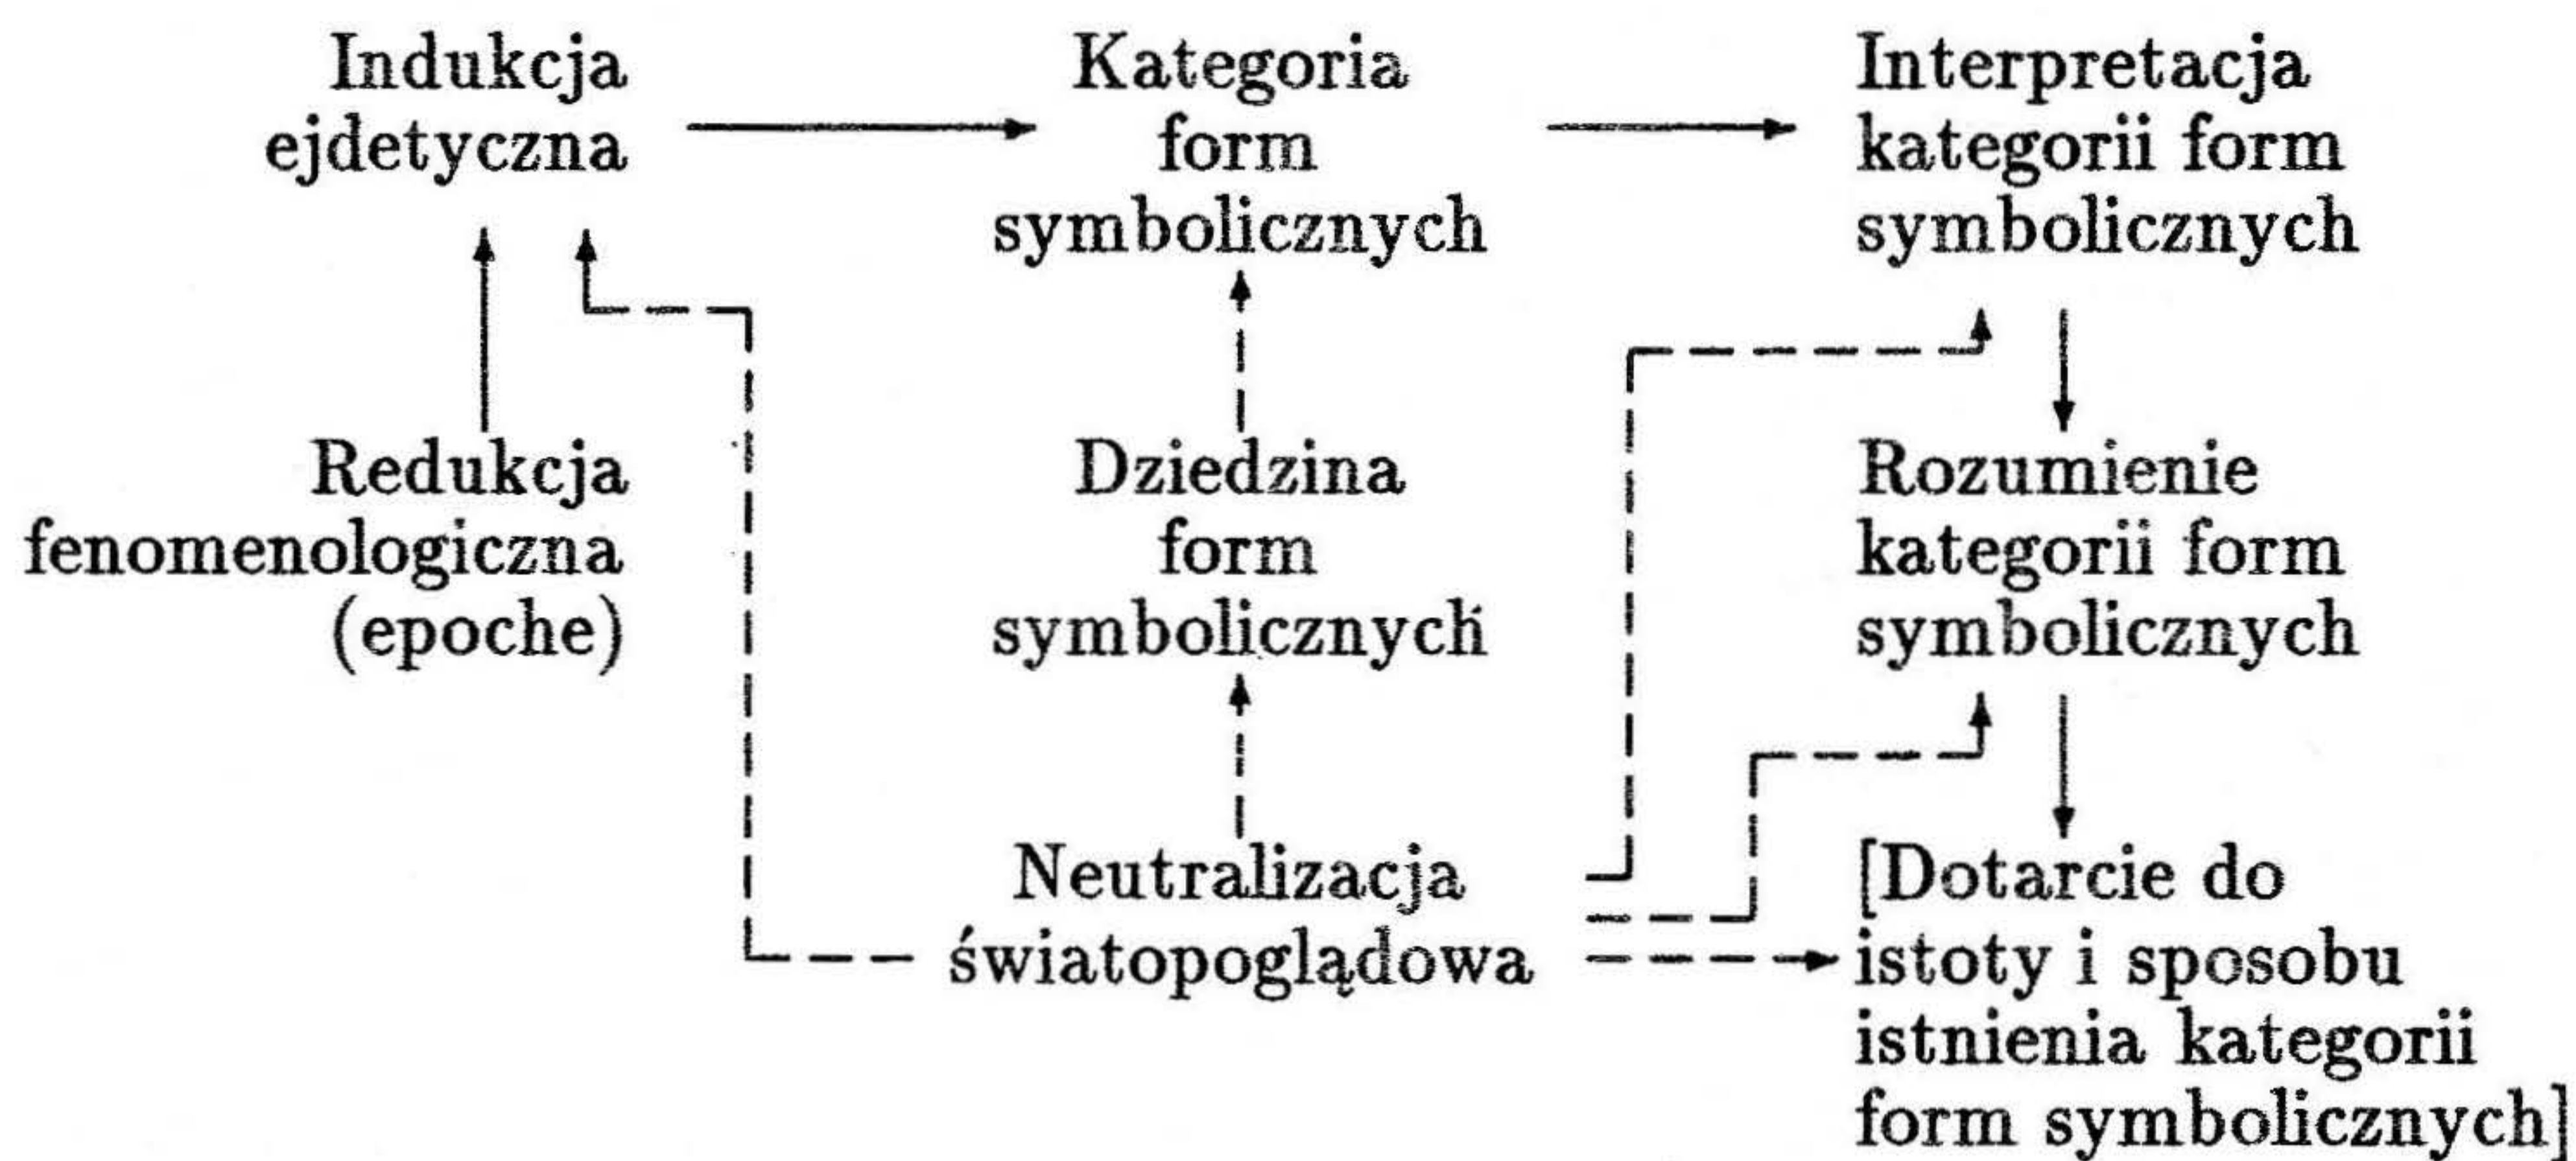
Indukcja ejdetyczna

Kategoria form symbolicznych

Interpretacja kategorii form symbolicznych

Redukcja fenomenologiczna (epoche)

Dziedzina form symbolicznych

Rozumienie kategorii form symbolicznych

Neutralizacja światopoglądowa

[Dotarcie do istoty i sposobu istnienia kategorii form symbolicznych]